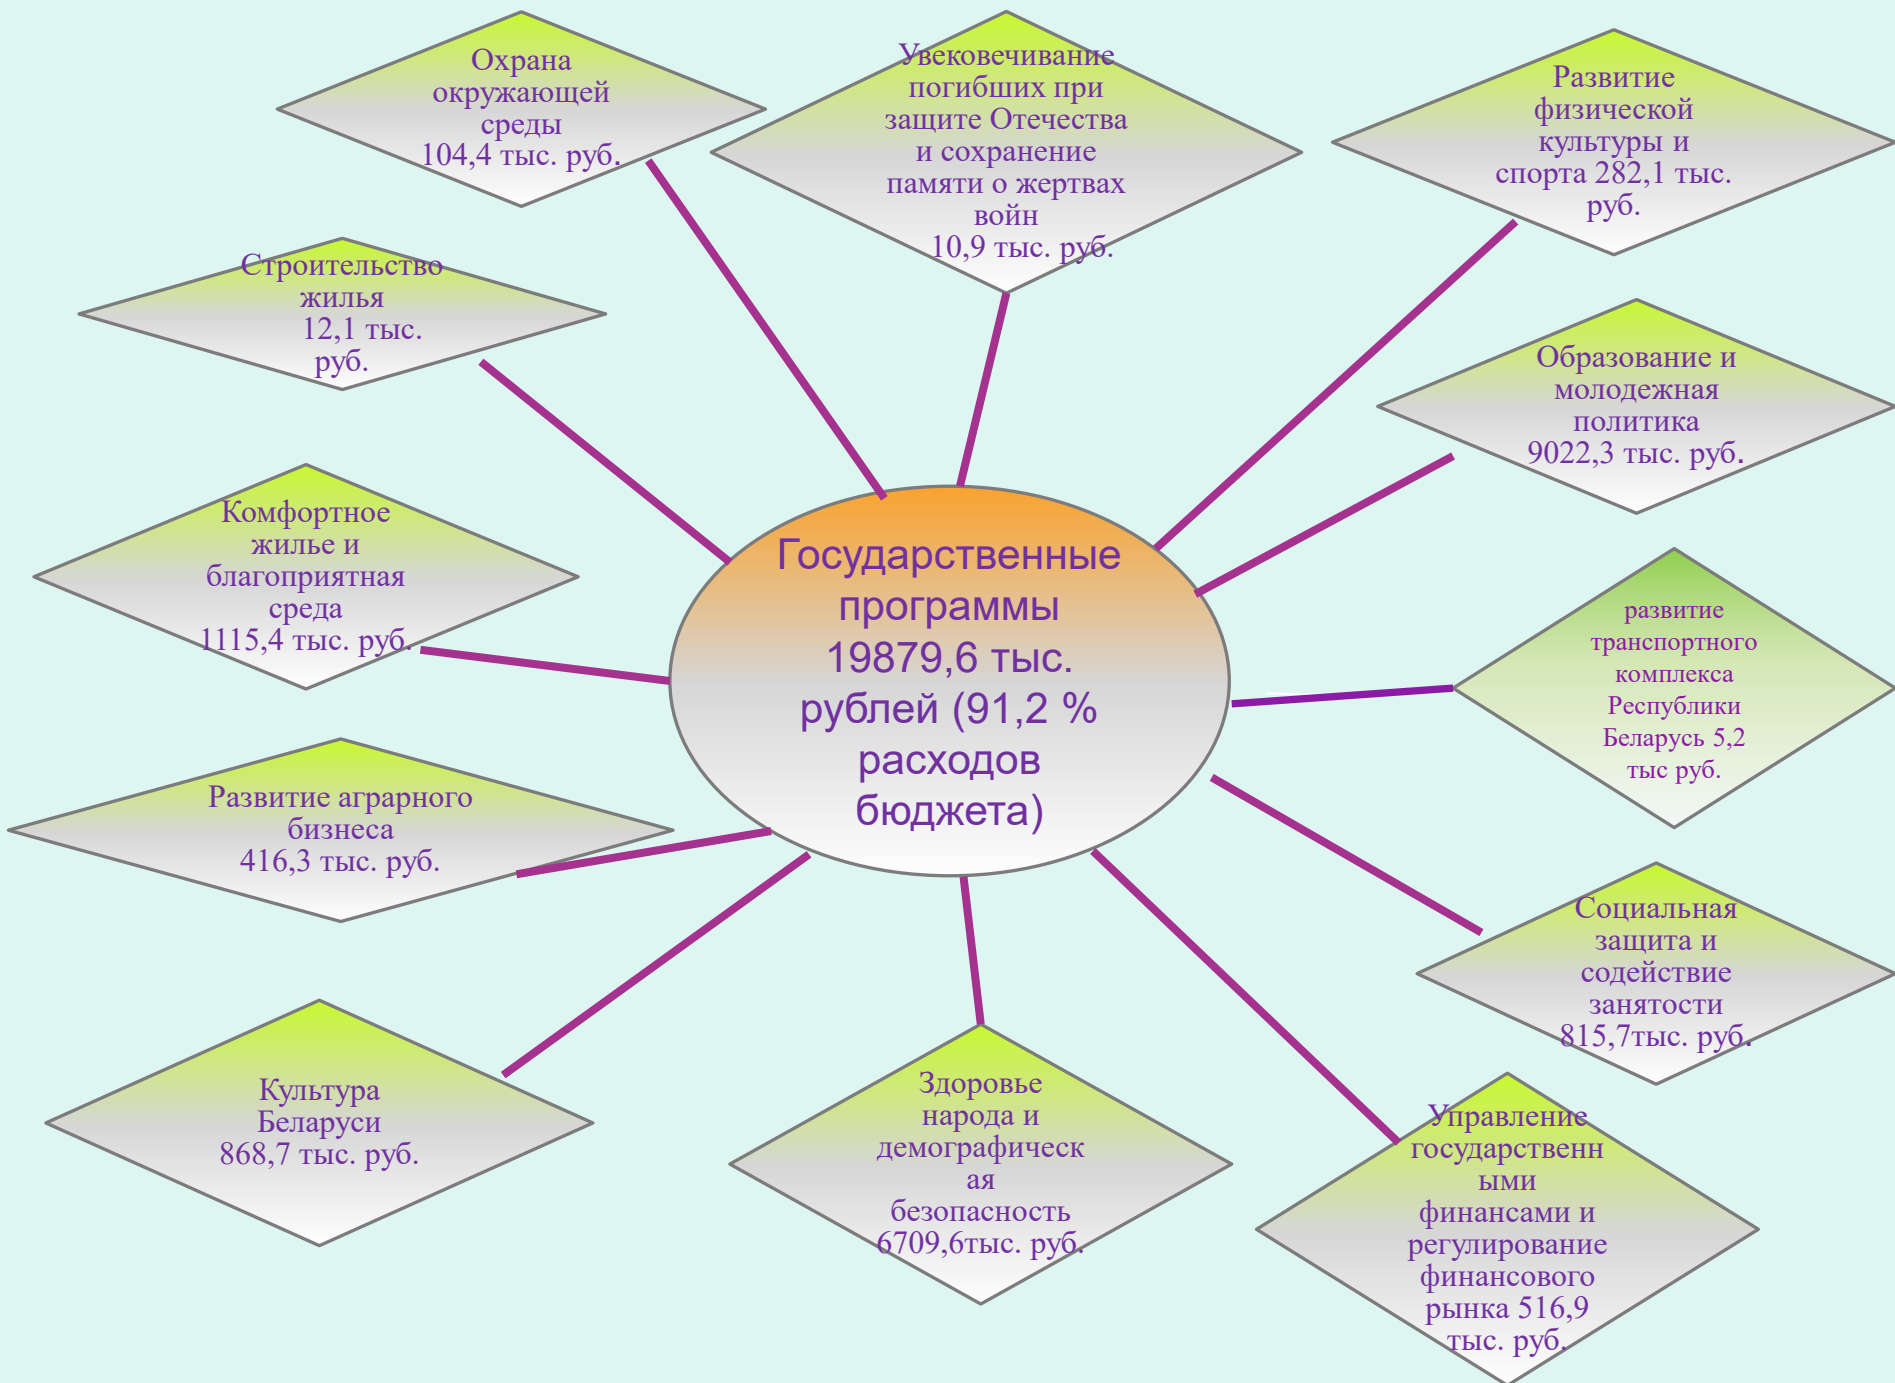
Охрана окружающей среды 104,4 тыс. руб.

Увековечивание погибших при защите Отечества и сохранение памяти о жертвах войн 10,9 тыс. руб.

Развитие физической культуры и спорта 282,1 тыс. руб.

Строительство жилья 12,1 тыс. руб.

Образование и молодежная политика 9022,3 тыс. руб.

Комфортное жилье и благоприятная среда 1115,4 тыс. руб.

Государственные программы 19879,6 тыс. рублей (91,2 % расходов бюджета)

развитие транспортного комплекса Республики Беларусь 5,2 тыс руб.

Развитие аграрного бизнеса 416,3 тыс. руб.

Социальная защита и содействие занятости 815,7тыс. руб.

Культура Беларуси 868,7 тыс. руб.

Здоровье народа и демографическая безопасность 6709,6тыс. руб.

Управление государственными финансами и регулирование финансового рынка 516,9 тыс. руб.